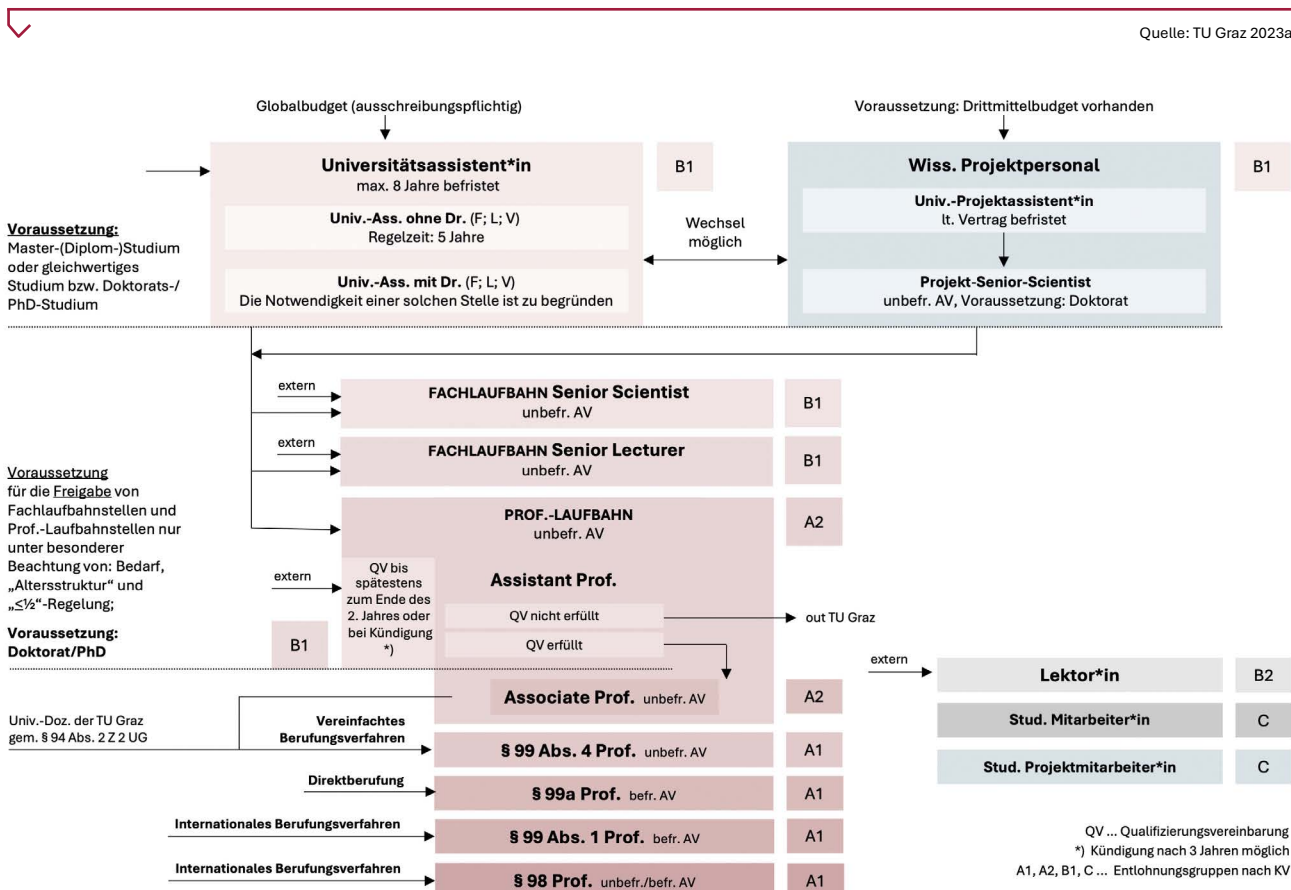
Quelle: TU Graz 2023a

Globalbudget (ausschreibungspflichtig)

Voraussetzung: Drittmittelbudget vorhanden

Universitätsassistent*in
max. 8 Jahre befristet

B1

Univ.-Ass. ohne Dr. (F; L; V)
Regelzeit: 5 Jahre

Univ.-Ass. mit Dr. (F; L; V)
Die Notwendigkeit einer solchen Stelle ist zu begründen

Wechsel möglich

Wiss. Projektpersonal

B1

Univ.-Projektassistent*in
lt. Vertrag befristet

Projekt-Senior-Scientist
unbefr. AV, Voraussetzung: Doktorat

Voraussetzung:
Master-(Diplom-)Studium oder gleichwertiges Studium bzw. Doktorats-/PhD-Studium

extern

FACHLAUFBAHN Senior Scientist
unbefr. AV

B1

extern

FACHLAUFBAHN Senior Lecturer
unbefr. AV

B1

Voraussetzung
für die Freigabe von Fachlaufbahnstellen und Prof.-Laufbahnstellen nur unter besonderer Beachtung von: Bedarf, „Altersstruktur“ und „≤½“-Regelung;

PROF.-LAUFBAHN
unbefr. AV

A2

extern

QV bis spätestens zum Ende des 2. Jahres oder bei Kündigung *)

Assistant Prof.

QV nicht erfüllt

out TU Graz

QV erfüllt

Voraussetzung:
Doktorat/PhD

B1

Associate Prof. unbefr. AV

A2

Univ.-Doz. der TU Graz gem. § 94 Abs. 2 Z 2 UG

Vereinfachtes Berufungsverfahren

§ 99 Abs. 4 Prof. unbefr. AV

A1

Direktberufung

§ 99a Prof. befr. AV

A1

Internationales Berufungsverfahren

§ 99 Abs. 1 Prof. befr. AV

A1

Internationales Berufungsverfahren

§ 98 Prof. unbefr./befr. AV

A1

extern

Lektor*in

B2

Stud. Mitarbeiter*in

C

Stud. Projektmitarbeiter*in

C

QV ... Qualifizierungsvereinbarung
*) Kündigung nach 3 Jahren möglich
A1, A2, B1, C ... Entlohnungsgruppen nach KV